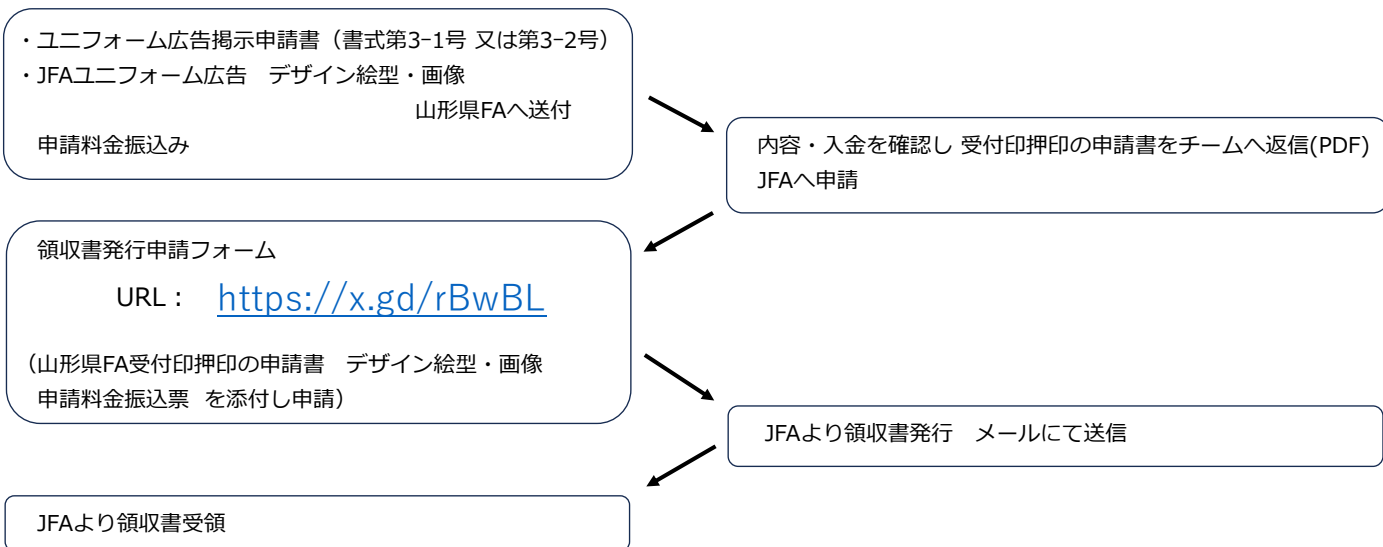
・ユニフォーム広告掲示申請書（書式第3-1号 又は第3-2号）
・JFAユニフォーム広告　デザイン絵型・画像
山形県FAへ送付
申請料金振込み

内容・入金を確認し 受付印押印の申請書をチームへ返信(PDF)
JFAへ申請

領収書発行申請フォーム
URL：　https://x.gd/rBwBL
（山形県FA受付印押印の申請書　デザイン絵型・画像
申請料金振込票　を添付し申請）

JFAより領収書発行　メールにて送信

JFAより領収書受領